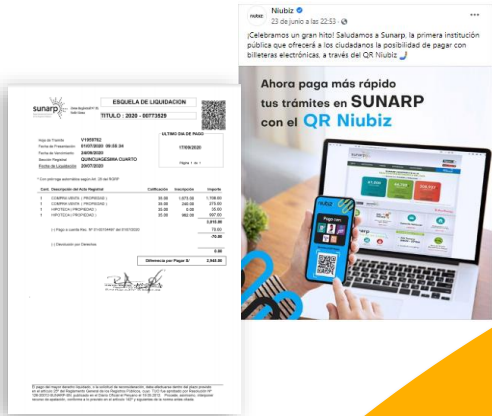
sunarp

ESQUELA DE LIQUIDACION

TITULO : 2020 - 00773529

ULTIMO DIA DE PAGO

17/09/2020

Hoja de Pedido V1059782
Fecha de Presentación 01/07/2020 09:55:34
Fecha de Vencimiento 24/09/2020
Sección Registral QUINCUAGESIMA CUARTO
Partida de Liquidación 20/07/2020

| Cant. | Descripción del Acto Registral | Calificación | Inscripción | Importe |
|---|---|---|---|---|
| 1 | COMPRA VENTA ( PROPIEDAD ) | 35.00 | 1,673.00 | 1,708.00 |
| 1 | COMPRA VENTA ( PROPIEDAD ) | 35.00 | 340.00 | 375.00 |
| 1 | HIPOTECA ( PROPIEDAD ) | 35.00 | 0.00 | 35.00 |
| 1 | HIPOTECA ( PROPIEDAD ) | 35.00 | 862.00 | 897.00 |

3,015.00
70.00
-70.00
0.00

Diferencia por Pagar S/ 2,945.00

Niubiz
23 de junio a las 22:53 · 

¡Celebramos un gran hito! Saludamos a Sunarp, la primera institución pública que ofrecerá a los ciudadanos la posibilidad de pagar con billeteras electrónicas, a través del QR Niubiz

Ahora paga más rápido tus trámites en SUNARP con el QR Niubiz

Pago con